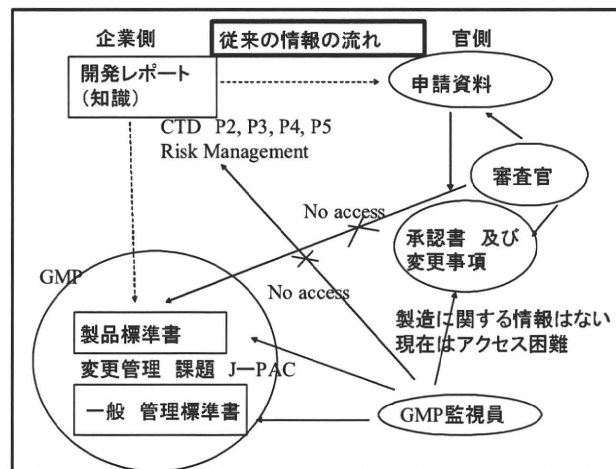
企業側

従来の情報の流れ

官側

開発レポート
（知識）

申請資料

CTD P2, P3, P4, P5
Risk Management

審査官

No access

承認書 及び
変更事項

GMP

No access

製造に関する情報はない
現在はアクセス困難

製品標準書

変更管理 課題 J−PAC

一般 管理標準書

GMP監視員